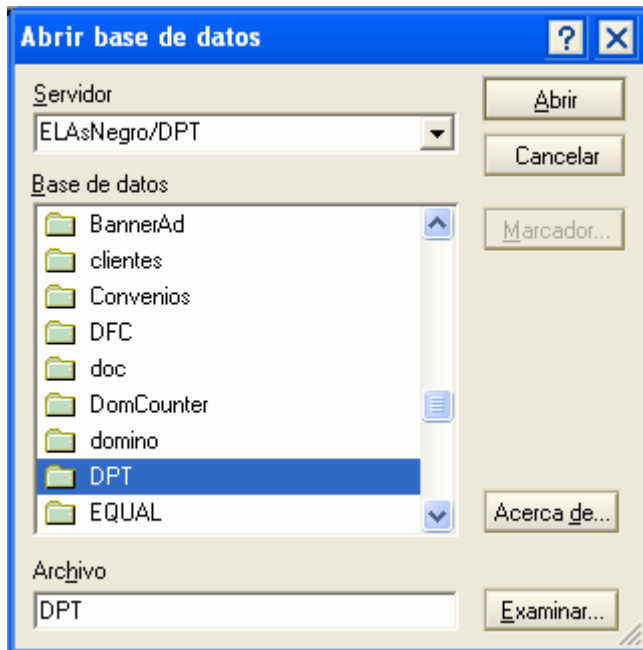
Abrir base de datos

? X

Servidor

ELAsNegro/DPT

Abrir

Cancelar

Base de datos

BannerAd
clientes
Convenios
DFC
doc
DomCounter
domino
DPT
EQUAL

Marcador...

Acerca de...

Archivo

DPT

Examinar...